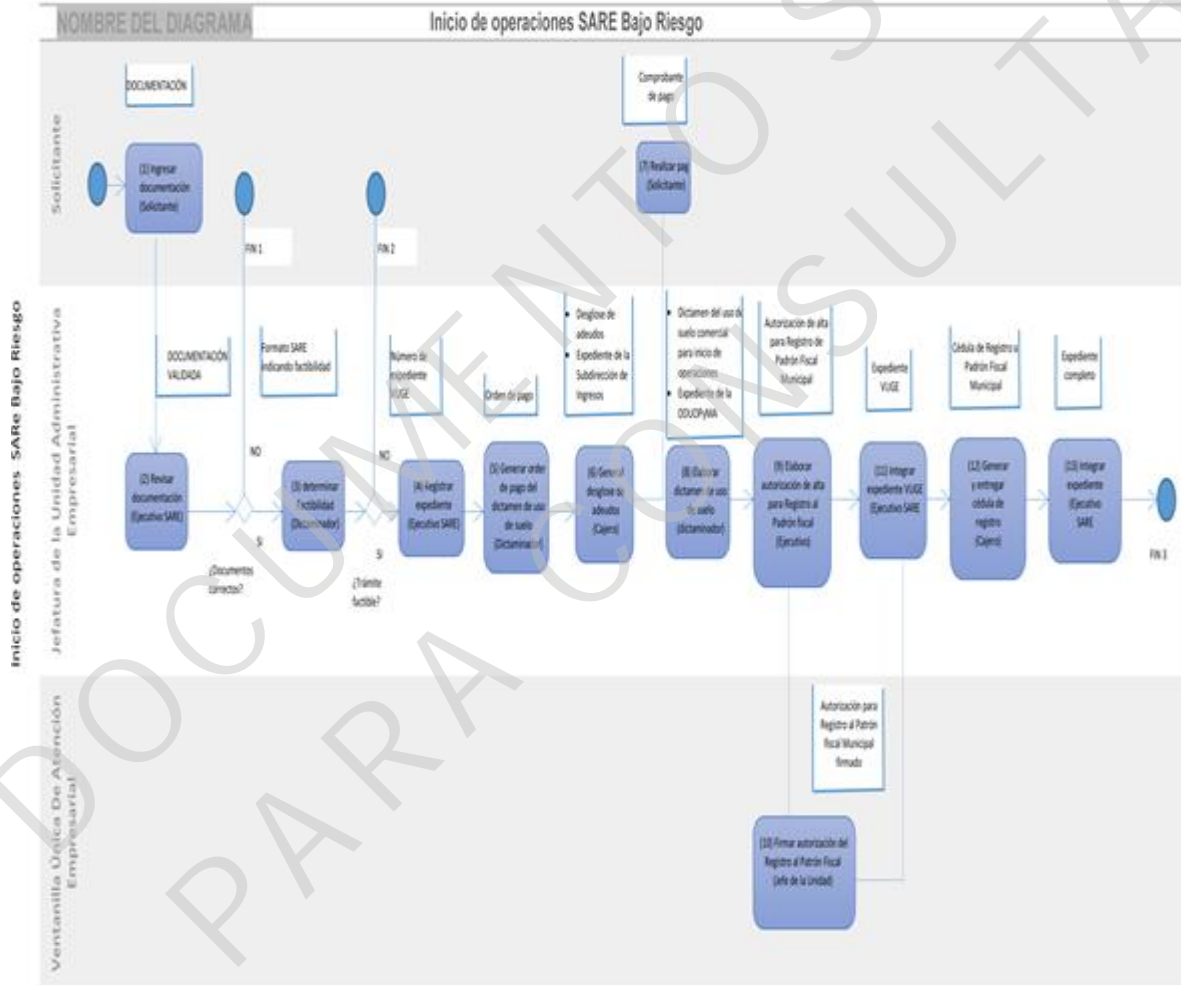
NOMBRE DEL DIAGRAMA

Inicio de operaciones SARE Bajo Riesgo

Inicio de operaciones SARe Bajo Riesgo

Solicitante

DOCUMENTACIÓN

(1) Ingresar documentación (Solicitante)

FIN 1

FIN 2

Comprobante de pago

(7) Realizar pago (Solicitante)

Jefatura de la Unidad Administrativa Empresarial

DOCUMENTACIÓN VALIDADA

Formato SARE indicando factibilidad

Número de expediente VUGE

Orden de pago

Desglose de adeudos

Expediente de la Subdirección de Ingresos

Dictamen del uso de suelo comercial para inicio de operaciones

Expediente de la DDUCPyMA

Autorización de alta para Registro de Padrón Fiscal Municipal

Expediente VUGE

Cédula de Registro a Padrón Fiscal Municipal

Expediente completo

NO

NO

(2) Revisar documentación (Ejecutivo SARE)

¿Documentos correctos?

Si

(3) determinar factibilidad (Dictaminador)

Si

¿Trámite factible?

(4) Registrar expediente (Ejecutivo SARE)

(5) Generar orden de pago del dictamen de uso de suelo (Dictaminador)

(6) Generar desglose de adeudos (Cajero)

(8) Elaborar dictamen de uso de suelo (dictaminador)

(9) Elaborar autorización de alta para Registro al Padrón fiscal (Ejecutivo)

(11) Integrar expediente VUGE (Ejecutivo SARE)

(12) Generar y entregar cédula de registro (Cajero)

(13) Integrar expediente (Ejecutivo SARE)

FIN 3

Ventanilla Única De Atención Empresarial

Autorización para Registro al Patrón fiscal Municipal firmado

(10) Firmar autorización del Registro al Patrón Fiscal (Jefe de la Unidad)

DOCUMENTO SIN VALIDEZ PARA CONSULTA